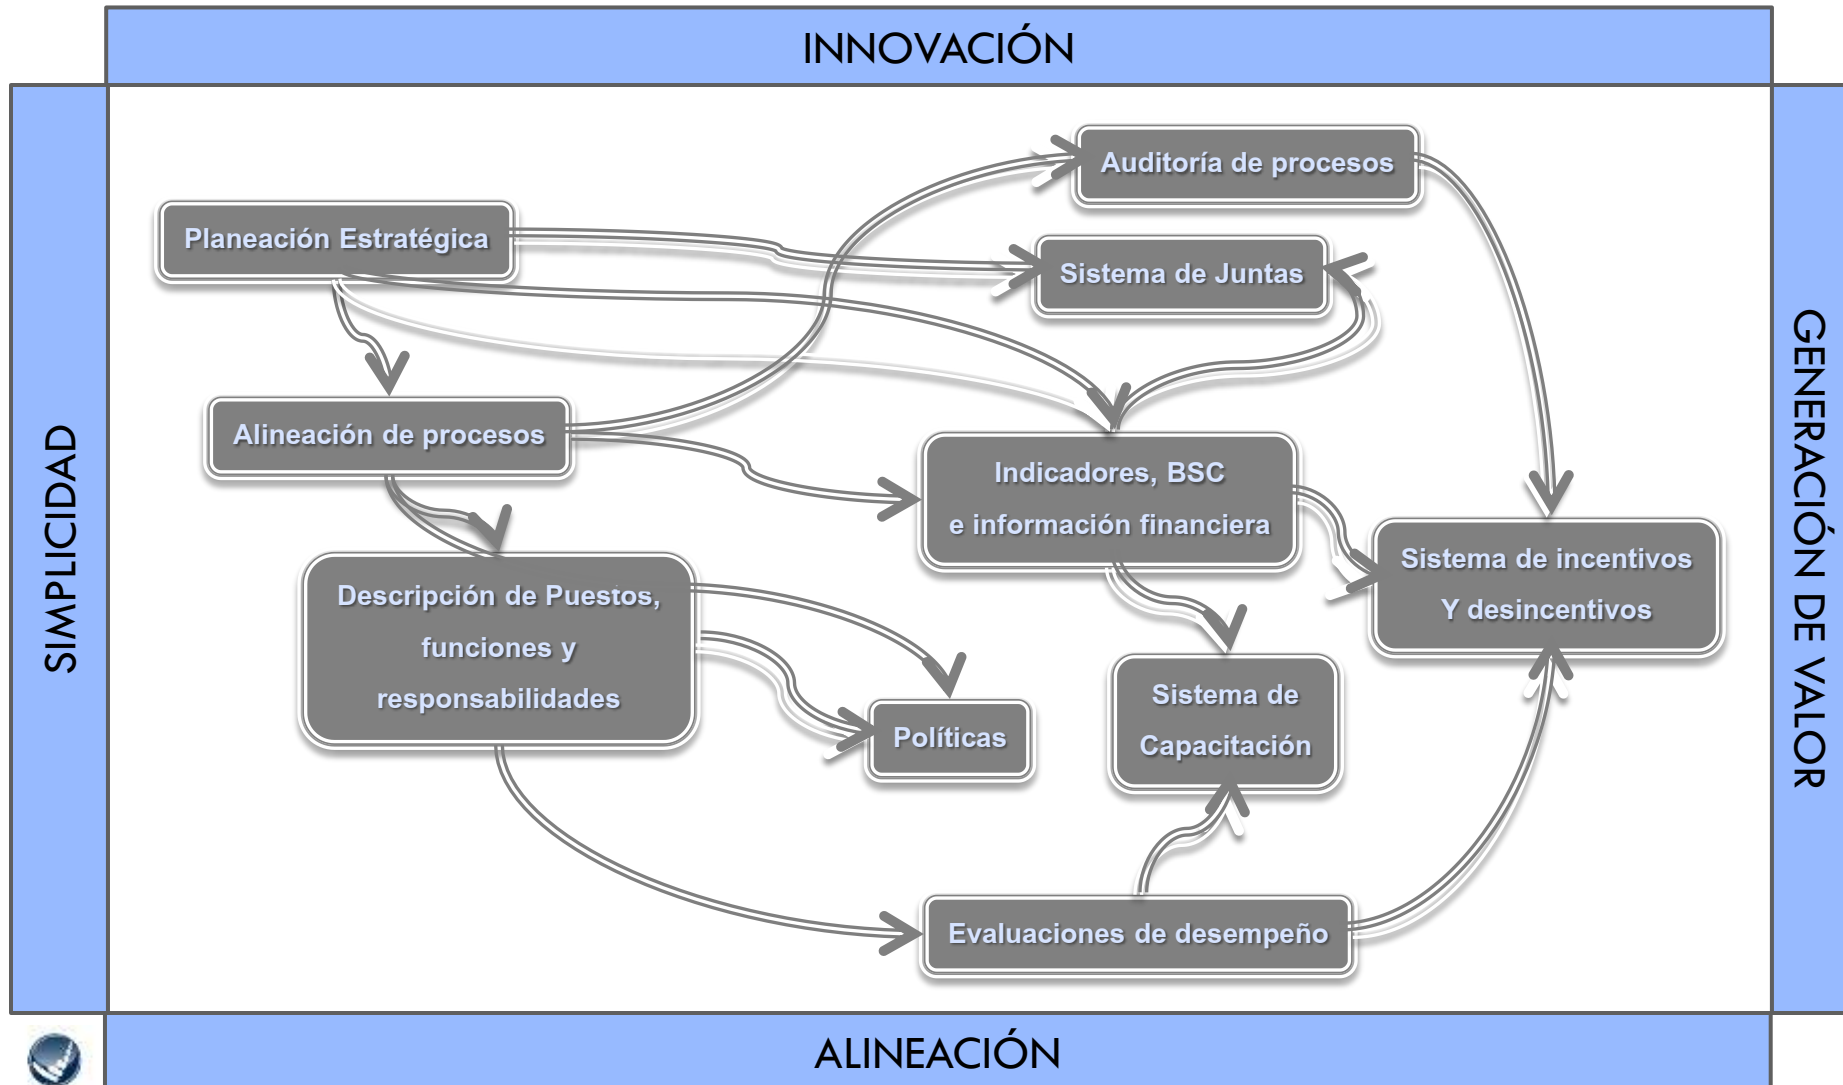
INNOVACIÓN

SIMPLICIDAD

GENERACIÓN DE VALOR

Planeación Estratégica

Auditoría de procesos

Sistema de Juntas

Alineación de procesos

Indicadores, BSC e información financiera

Sistema de incentivos Y desincentivos

Descripción de Puestos, funciones y responsabilidades

Políticas

Sistema de Capacitación

Evaluaciones de desempeño

ALINEACIÓN